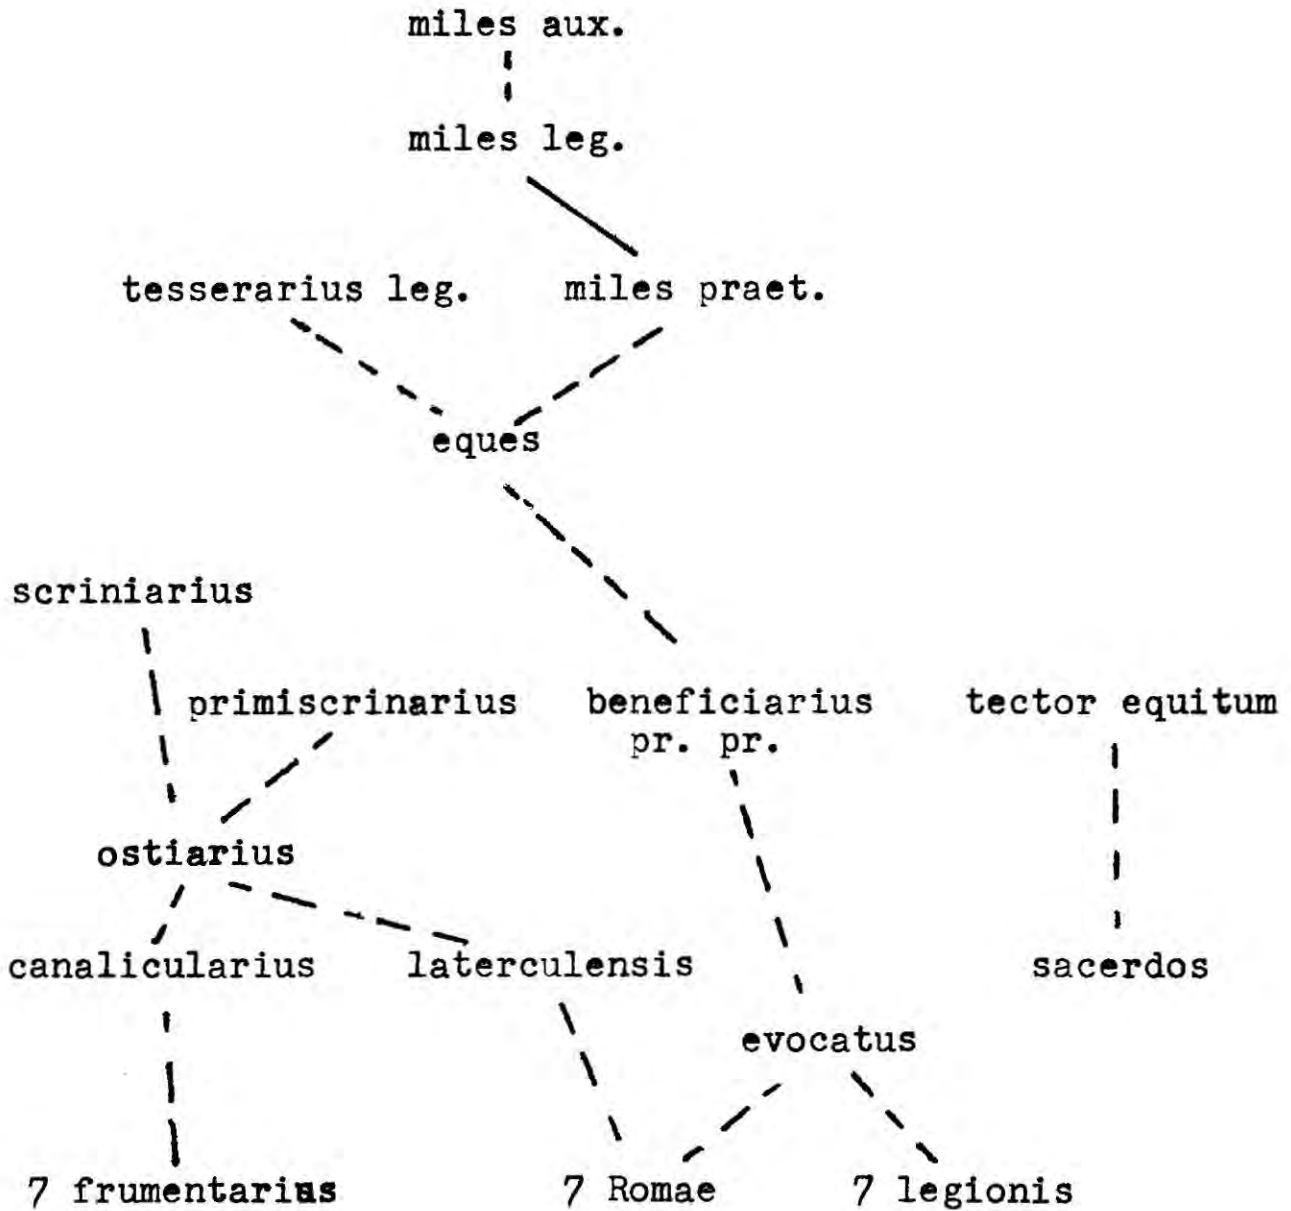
miles aux.

miles leg.

tesserarius leg.     miles praet.

eques

scriniarius

primiscrinarius     beneficiarius pr. pr.     tector equitum

ostiarius

canalicularius     laterculensis     sacerdos

evocatus

7 frumentarius     7 Romae     7 legionis